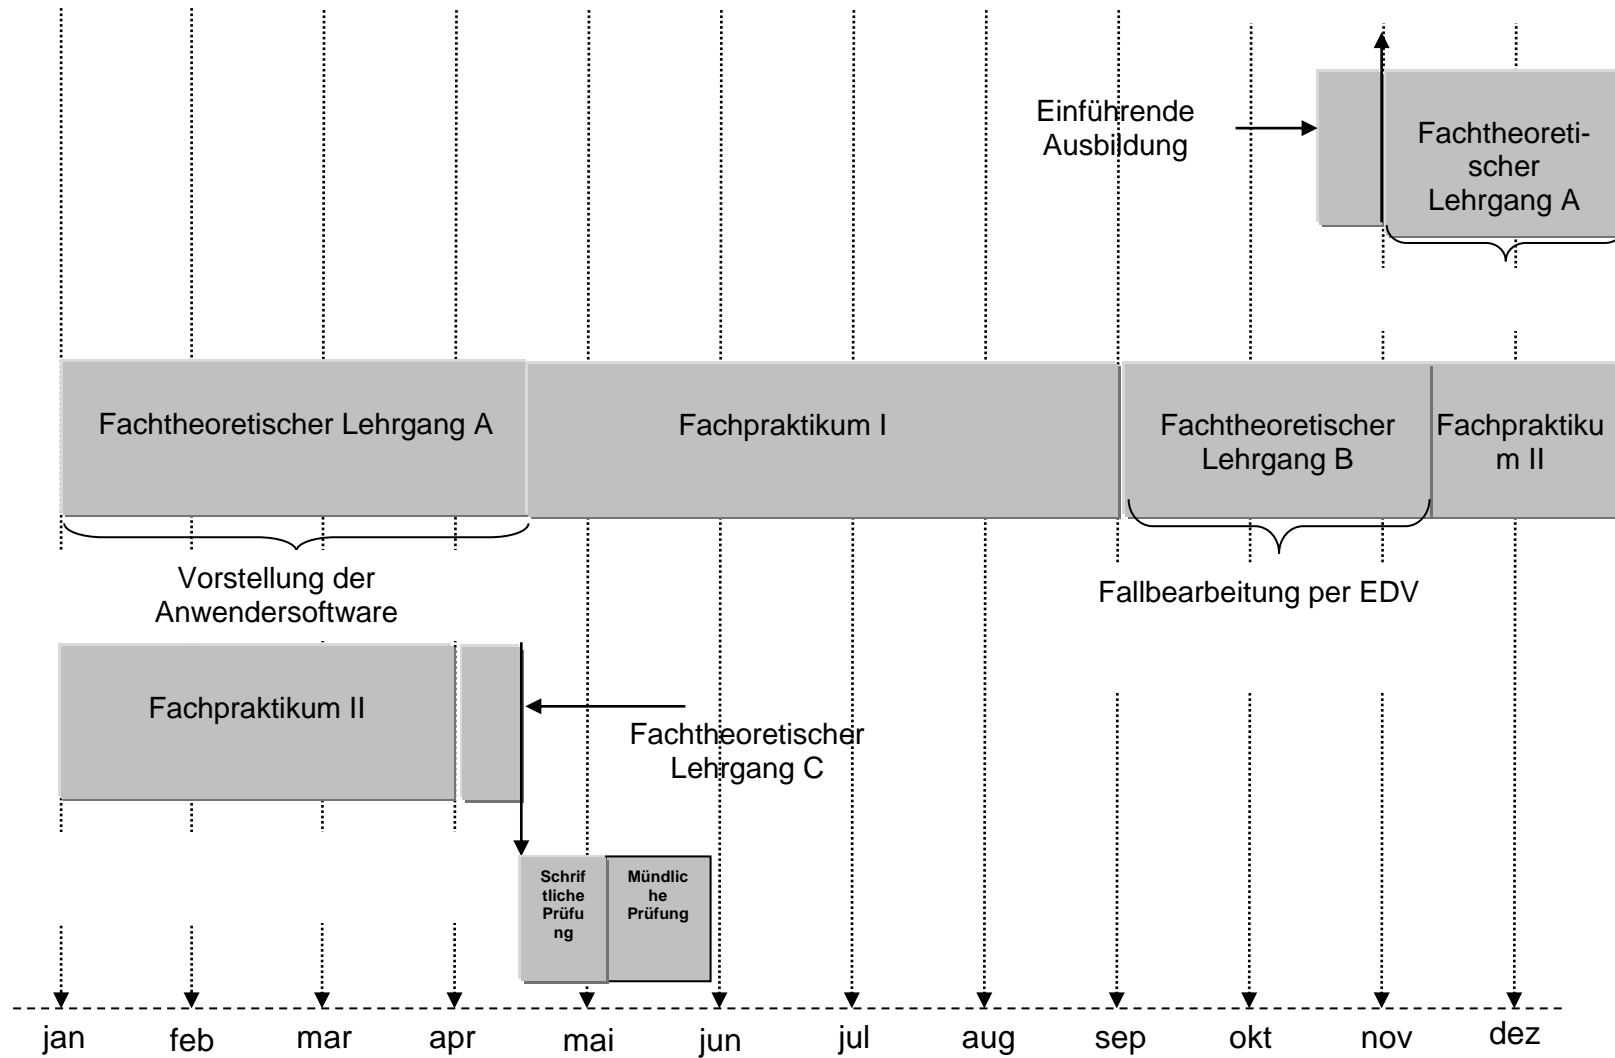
Einführende Ausbildung

Fachtheoretischer Lehrgang A

Fachtheoretischer Lehrgang A

Fachpraktikum I

Fachtheoretischer Lehrgang B

Fachpraktikum II

Vorstellung der Anwendersoftware

Fallbearbeitung per EDV

Fachpraktikum II

Fachtheoretischer Lehrgang C

Schriftliche Prüfung

Mündliche Prüfung

jan feb mar apr mai jun jul aug sep okt nov dez